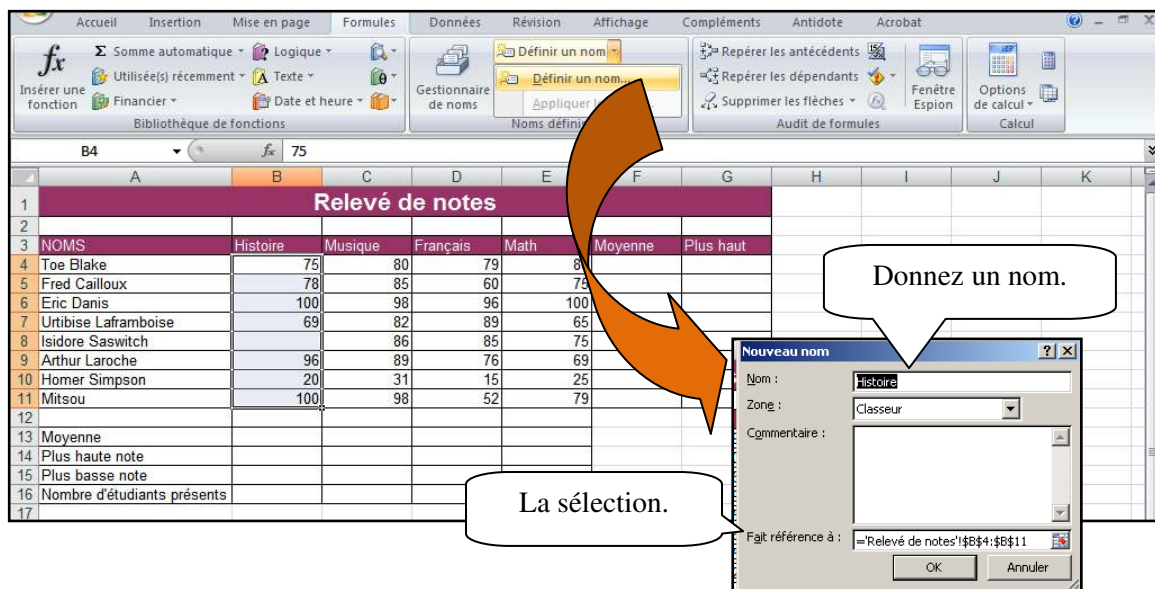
Accueil Insertion Mise en page Formules Données Révision Affichage Compléments Antidote Acrobat

$f_x$ Insérer une fonction
Σ Somme automatique ▾ Logique ▾
Utilisé(s) récemment ▾ Texte ▾
Financier ▾ Date et heure ▾
Bibliothèque de fonctions

Gestionnaire de noms
Définir un nom ▾
Définir un nom...
Appliquer l
Noms défini

Repérer les antécédents
Repérer les dépendants
Supprimer les flèches ▾
Audit de formules

Fenêtre Espion
Options de calcul ▾
Calcul

B4 $f_x$ 75

| | A | B | C | D | E | F | G | H | I | J | K |
|---|---|---|---|---|---|---|---|---|---|---|---|
| 1 | Relevé de notes | | | | | | | | | | |
| 2 | | | | | | | | | | | |
| 3 | NOMS | Histoire | Musique | Français | Math | Moyenne | Plus haut | | | | |
| 4 | Toe Blake | 75 | 80 | 79 | 8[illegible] | | | | | | |
| 5 | Fred Cailloux | 78 | 85 | 60 | 75 | | | | | | |
| 6 | Eric Danis | 100 | 98 | 96 | 100 | | | | | | |
| 7 | Urtibise Laframboise | 69 | 82 | 89 | 65 | | | | | | |
| 8 | Isidore Saswitch | | 86 | 85 | 75 | | | | | | |
| 9 | Arthur Laroche | 96 | 89 | 76 | 69 | | | | | | |
| 10 | Homer Simpson | 20 | 31 | 15 | 25 | | | | | | |
| 11 | Mitsou | 100 | 98 | 52 | 79 | | | | | | |
| 12 | | | | | | | | | | | |
| 13 | Moyenne | | | | | | | | | | |
| 14 | Plus haute note | | | | | | | | | | |
| 15 | Plus basse note | | | | | | | | | | |
| 16 | Nombre d'étudiants présents | | | | | | | | | | |
| 17 | | | | | | | | | | | |

Donnez un nom.

Nouveau nom ? X
Nom : Histoire
Zone : Classeur
Commentaire :
Fait référence à : ='Relevé de notes'!$B$4:$B$11
OK Annuler

La sélection.